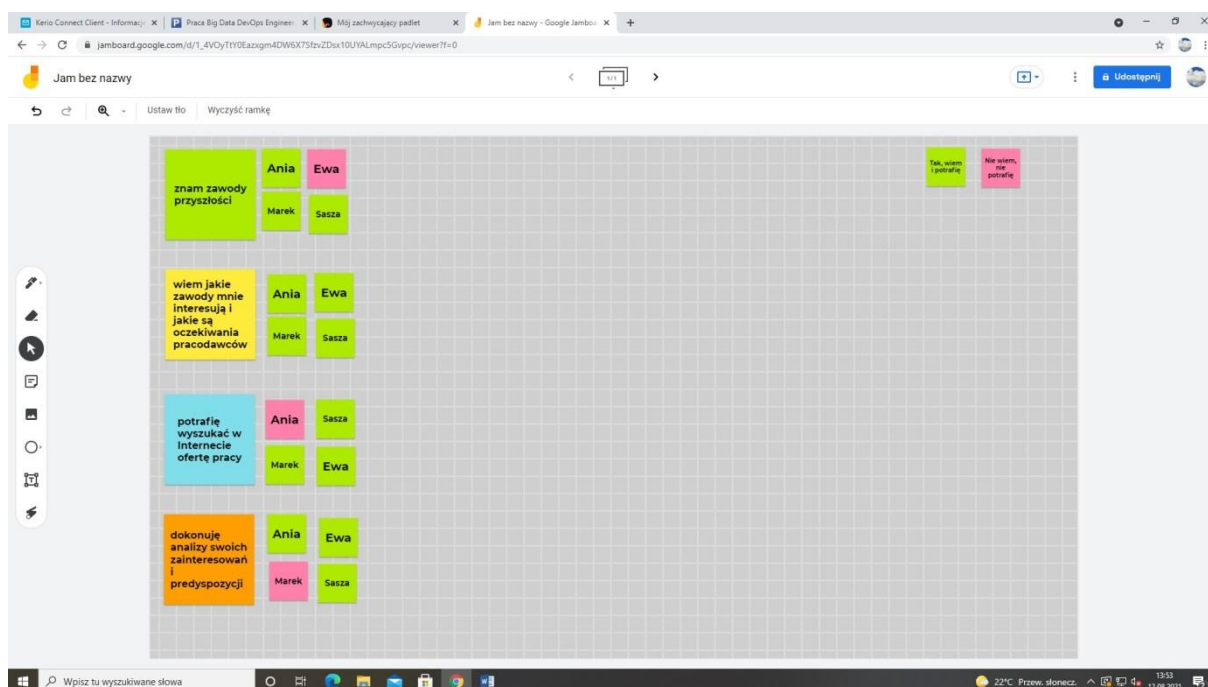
Kerio Connect Client - Informacje × | Praca Big Data DevOps Engineer × | Mój zachwycający padlet × | Jam bez nazwy - Google Jamboard × | +

jamboard.google.com/d/1_4VOyTtY0Eazxgm4DW6X7SfzvZDsx10UYALmpc5Gvpc/viewer?f=0

Jam bez nazwy

1/1

Udostępnij

Ustaw tło | Wyczyść ramkę

znam zawody przyszłości

Ania

Ewa

Marek

Sasza

wiem jakie zawody mnie interesują i jakie są oczekiwania pracodawców

Ania

Ewa

Marek

Sasza

potrafię wyszukać w Internecie ofertę pracy

Ania

Sasza

Marek

Ewa

dokonuję analizy swoich zainteresowań i predyspozycji

Ania

Ewa

Marek

Sasza

Tak, wiem i potrafię

Nie wiem, nie potrafię

Wpisz tu wyszukiwane słowa

22°C Przew. słonecz.

13:53